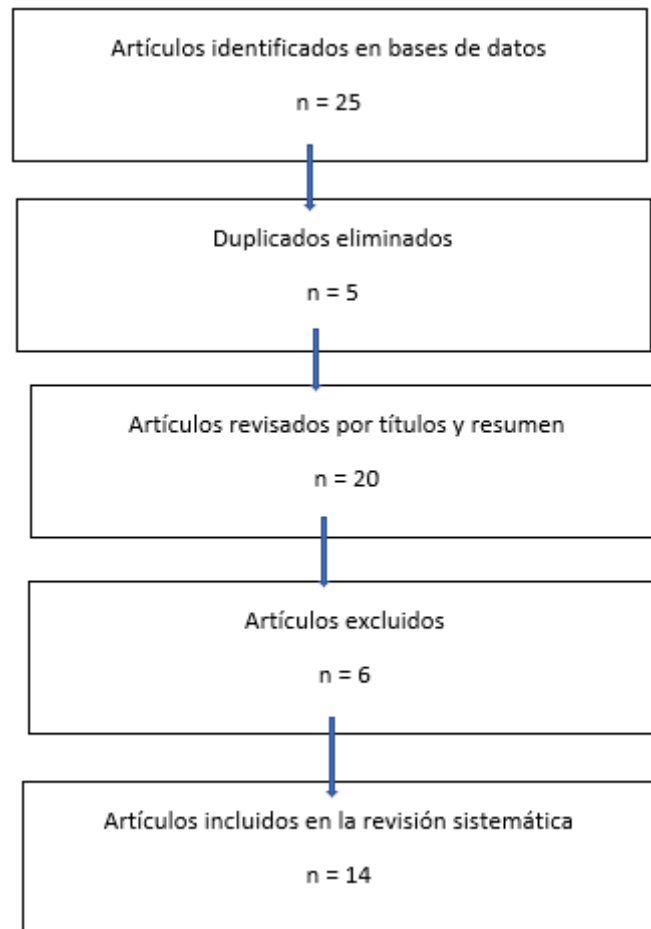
Artículos identificados en bases de datos

n = 25

Duplicados eliminados

n = 5

Artículos revisados por títulos y resumen

n = 20

Artículos excluidos

n = 6

Artículos incluidos en la revisión sistemática

n = 14